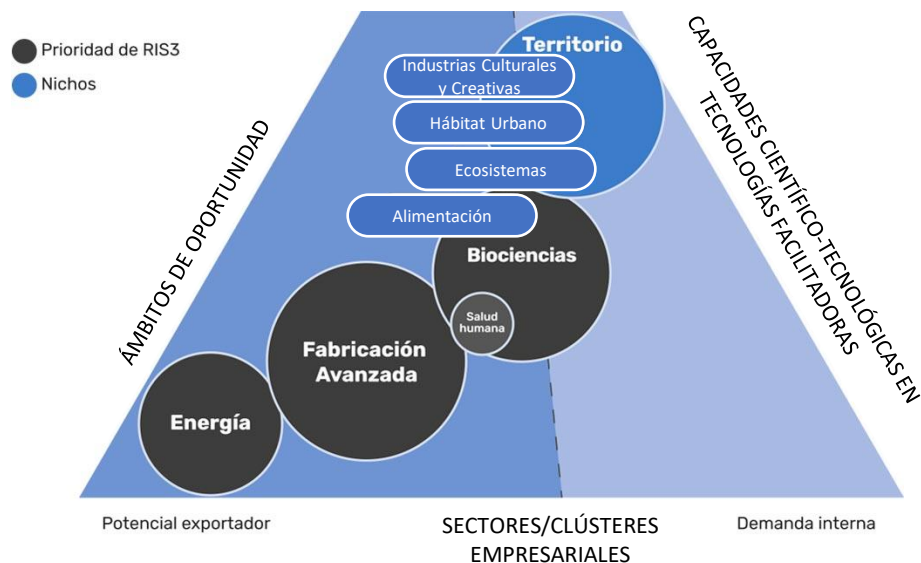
Prioridad de RIS3
Nichos

ÁMBITOS DE OPORTUNIDAD

Territorio
Industrias Culturales y Creativas
Hábitat Urbano
Ecosistemas
Alimentación
Biociencias
Salud humana
Fabricación Avanzada
Energía

CAPACIDADES CIENTÍFICO-TECNOLÓGICAS EN TECNOLOGÍAS FACILITADORAS

Potencial exportador
SECTORES/CLÚSTERES EMPRESARIALES
Demanda interna